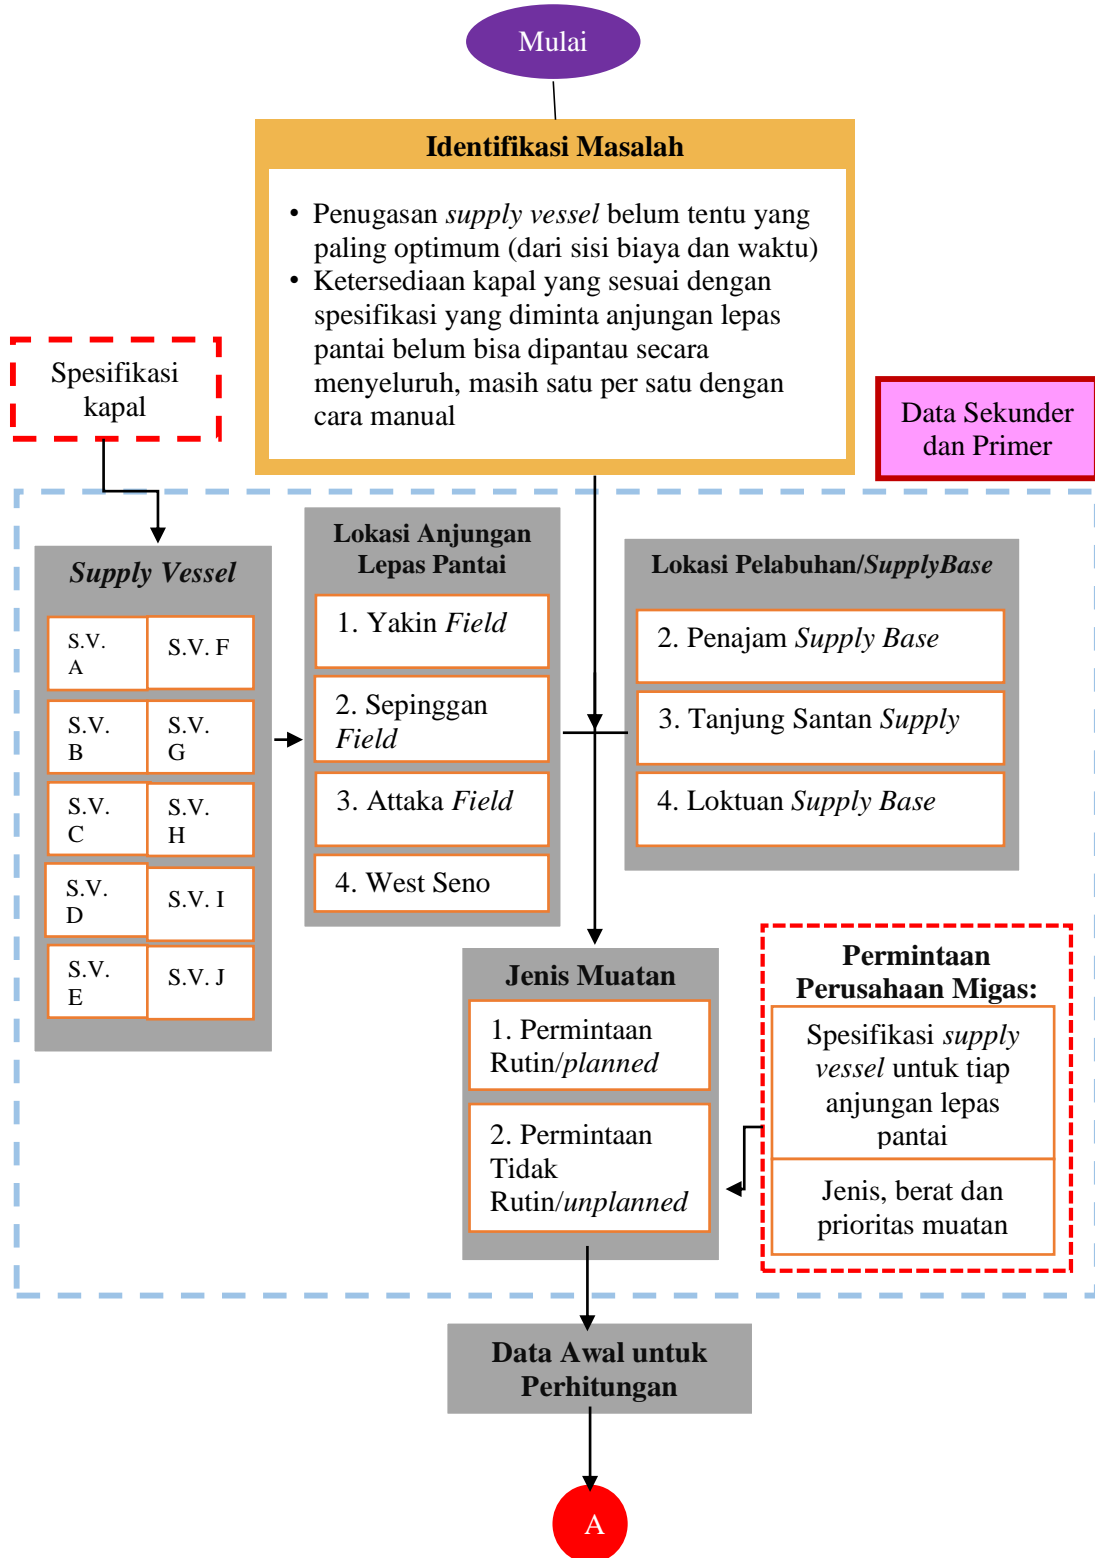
Mulai

Identifikasi Masalah

- Penugasan *supply vessel* belum tentu yang paling optimum (dari sisi biaya dan waktu)
- Ketersediaan kapal yang sesuai dengan spesifikasi yang diminta anjungan lepas pantai belum bisa dipantau secara menyeluruh, masih satu per satu dengan cara manual

Spesifikasi kapal

Data Sekunder dan Primer

*Supply Vessel*

| S.V. A | S.V. F |
|---|---|
| S.V. B | S.V. G |
| S.V. C | S.V. H |
| S.V. D | S.V. I |
| S.V. E | S.V. J |

Lokasi Anjungan Lepas Pantai

1. Yakin *Field*
2. Sepinggan *Field*
3. Attaka *Field*
4. West Seno

Lokasi Pelabuhan/*SupplyBase*

2. Penajam *Supply Base*
3. Tanjung Santan *Supply*
4. Loktuan *Supply Base*

Jenis Muatan

1. Permintaan Rutin/*planned*
2. Permintaan Tidak Rutin/*unplanned*

Permintaan Perusahaan Migas:

Spesifikasi *supply vessel* untuk tiap anjungan lepas pantai

Jenis, berat dan prioritas muatan

Data Awal untuk Perhitungan

A